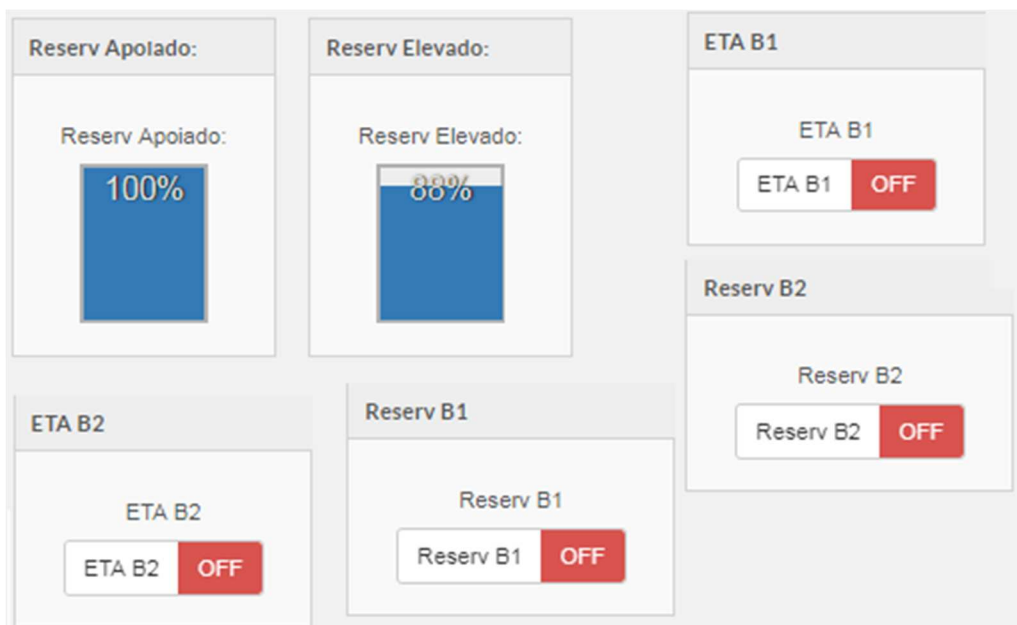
Reserv Apoiado:

Reserv Apoiado:

100%

Reserv Elevado:

Reserv Elevado:

88%

ETA B1

ETA B1

ETA B1 OFF

Reserv B2

Reserv B2

Reserv B2 OFF

ETA B2

ETA B2

ETA B2 OFF

Reserv B1

Reserv B1

Reserv B1 OFF